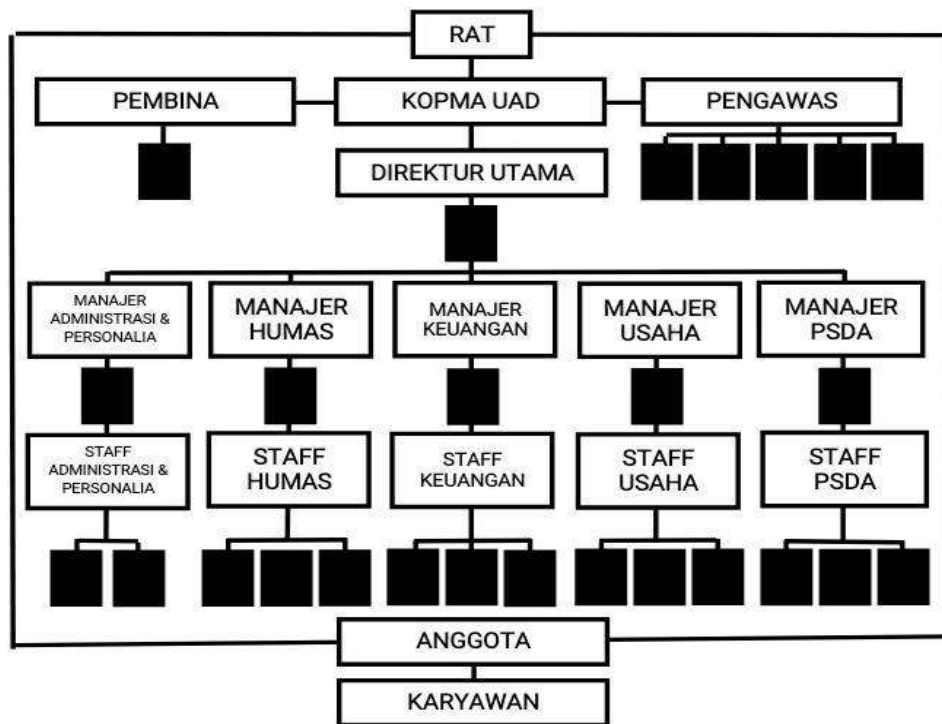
RAT

PEMBINA

KOPMA UAD

PENGAWAS

DIREKTUR UTAMA

MANAJER ADMINISTRASI & PERSONALIA

MANAJER HUMAS

MANAJER KEUANGAN

MANAJER USAHA

MANAJER PSDA

STAFF ADMINISTRASI & PERSONALIA

STAFF HUMAS

STAFF KEUANGAN

STAFF USAHA

STAFF PSDA

ANGGOTA

KARYAWAN